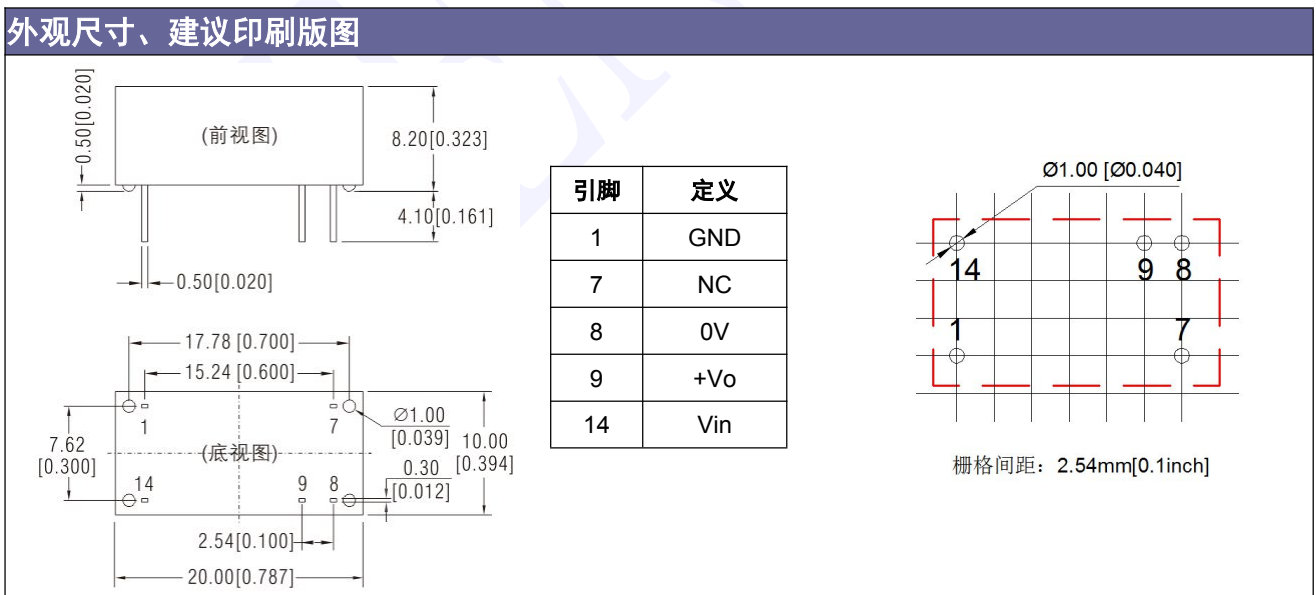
外观尺寸、建议印刷版图

0.50[0.020]

(前视图)

8.20[0.323]

4.10[0.161]

0.50[0.020]

17.78 [0.700]

15.24 [0.600]

1

7

Ø1.00 [0.039]

7.62 [0.300]

(底视图)

10.00 [0.394]

14

9

8

0.30 [0.012]

2.54[0.100]

20.00[0.787]

| 引脚 | 定义 |
|---|---|
| 1 | GND |
| 7 | NC |
| 8 | 0V |
| 9 | +Vo |
| 14 | Vin |

Ø1.00 [Ø0.040]

14

9 8

1

7

栅格间距：2.54mm[0.1inch]